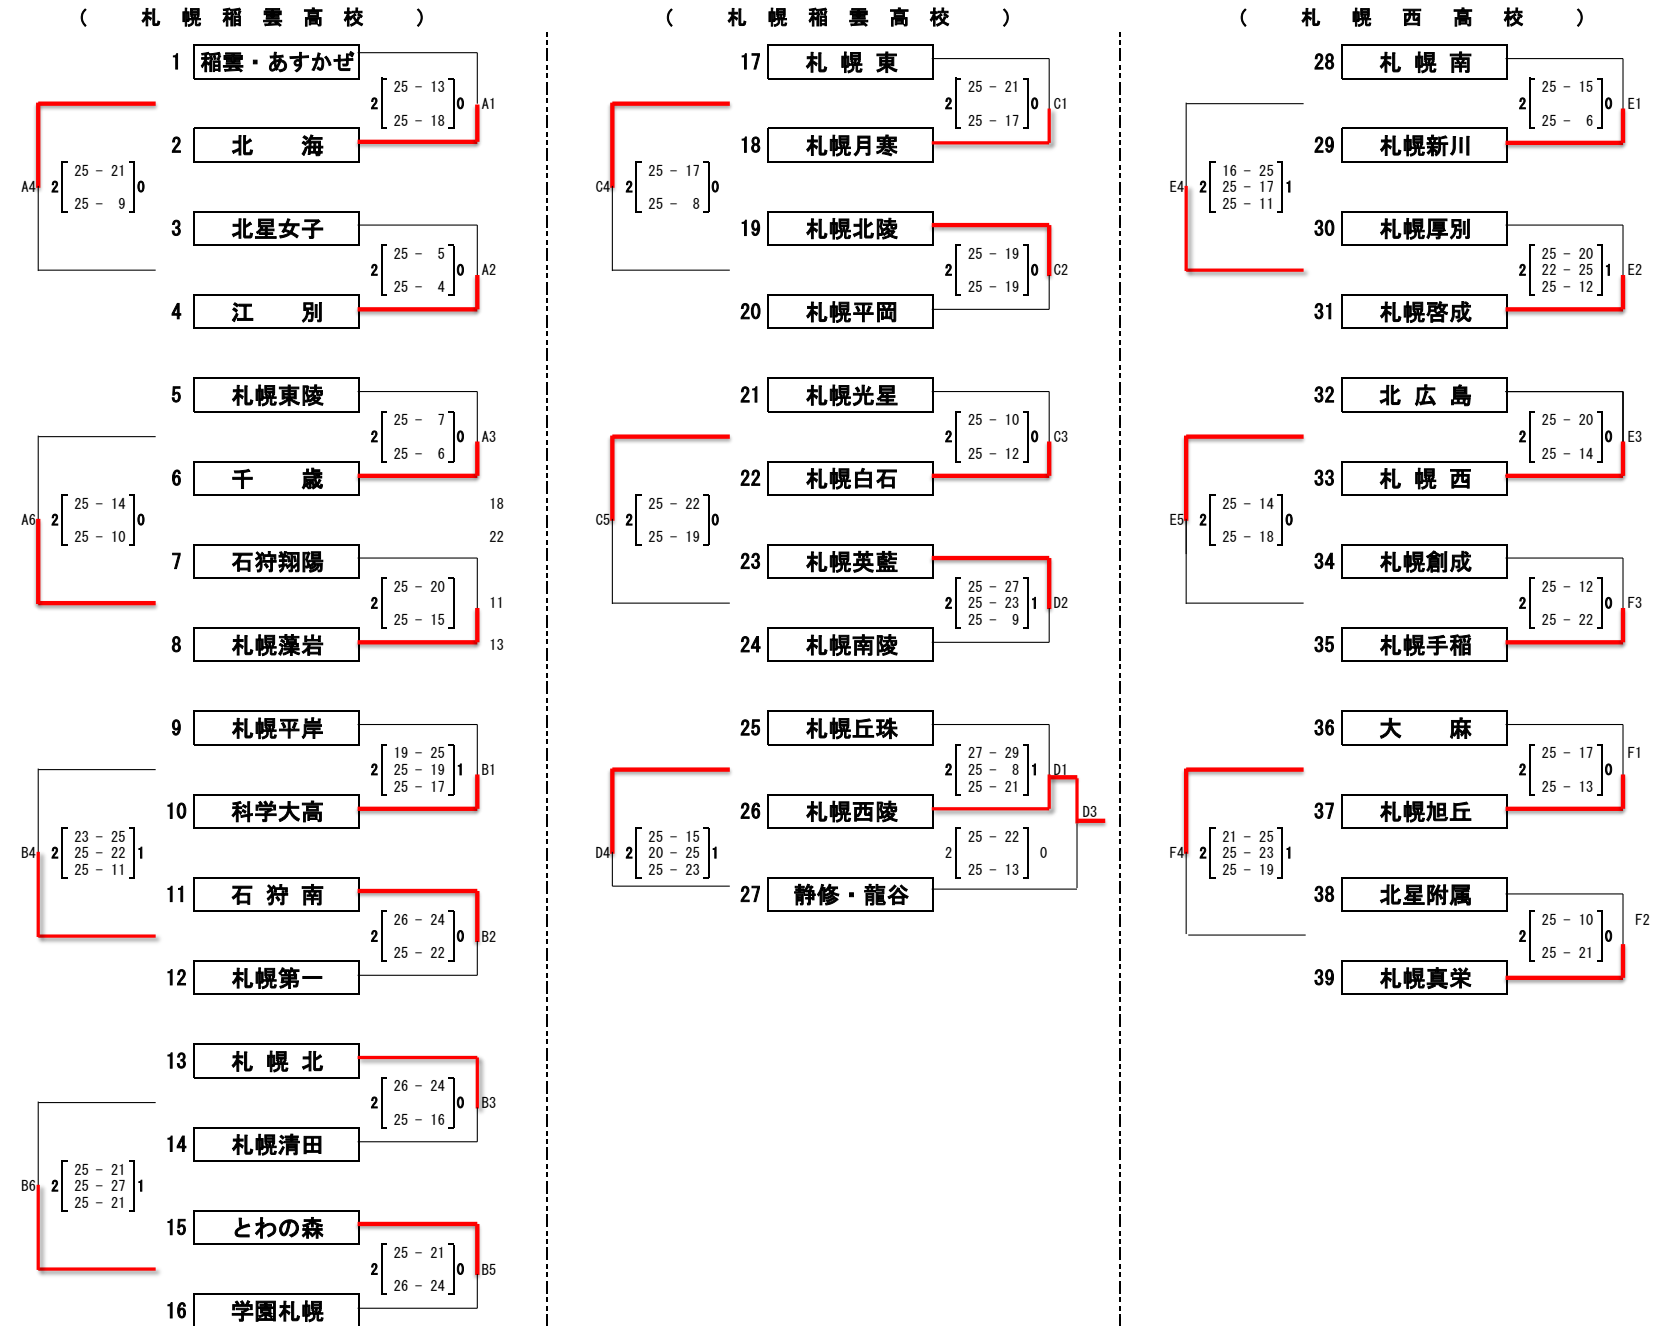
（　札幌稲雲高校　）

1 稲雲・あすかぜ
2 25 - 13 / 25 - 18 0 A1
2 北　海
A4 2 25 - 21 / 25 - 9 0
3 北星女子
2 25 - 5 / 25 - 4 0 A2
4 江　別
5 札幌東陵
2 25 - 7 / 25 - 6 0 A3
6 千　歳
18
A6 2 25 - 14 / 25 - 10 0
22
7 石狩翔陽
2 25 - 20 / 25 - 15
11
8 札幌藻岩
13
9 札幌平岸
2 19 - 25 / 25 - 19 / 25 - 17 1 B1
10 科学大高
B4 2 23 - 25 / 25 - 22 / 25 - 11 1
11 石狩南
2 26 - 24 / 25 - 22 0 B2
12 札幌第一
13 札幌北
2 26 - 24 / 25 - 16 0 B3
14 札幌清田
B6 2 25 - 21 / 25 - 27 / 25 - 21 1
15 とわの森
2 25 - 21 / 26 - 24 0 B5
16 学園札幌

（　札幌稲雲高校　）

17 札幌東
2 25 - 21 / 25 - 17 0 C1
18 札幌月寒
C4 2 25 - 17 / 25 - 8 0
19 札幌北陵
2 25 - 19 / 25 - 19 0 C2
20 札幌平岡
21 札幌光星
2 25 - 10 / 25 - 12 0 C3
22 札幌白石
C5 2 25 - 22 / 25 - 19 0
23 札幌英藍
2 25 - 27 / 25 - 23 / 25 - 9 1 D2
24 札幌南陵
25 札幌丘珠
2 27 - 29 / 25 - 8 / 25 - 21 1 D1
26 札幌西陵
D3
D4 2 25 - 15 / 20 - 25 / 25 - 23 1
2 25 - 22 / 25 - 13 0
27 静修・龍谷

（　札幌西高校　）

28 札幌南
2 25 - 15 / 25 - 6 0 E1
29 札幌新川
E4 2 16 - 25 / 25 - 17 / 25 - 11 1
30 札幌厚別
2 25 - 20 / 22 - 25 / 25 - 12 1 E2
31 札幌啓成
32 北広島
2 25 - 20 / 25 - 14 0 E3
33 札幌西
E5 2 25 - 14 / 25 - 18 0
34 札幌創成
2 25 - 12 / 25 - 22 0 F3
35 札幌手稲
36 大　麻
2 25 - 17 / 25 - 13 0 F1
37 札幌旭丘
F4 2 21 - 25 / 25 - 23 / 25 - 19 1
38 北星附属
2 25 - 10 / 25 - 21 0 F2
39 札幌真栄